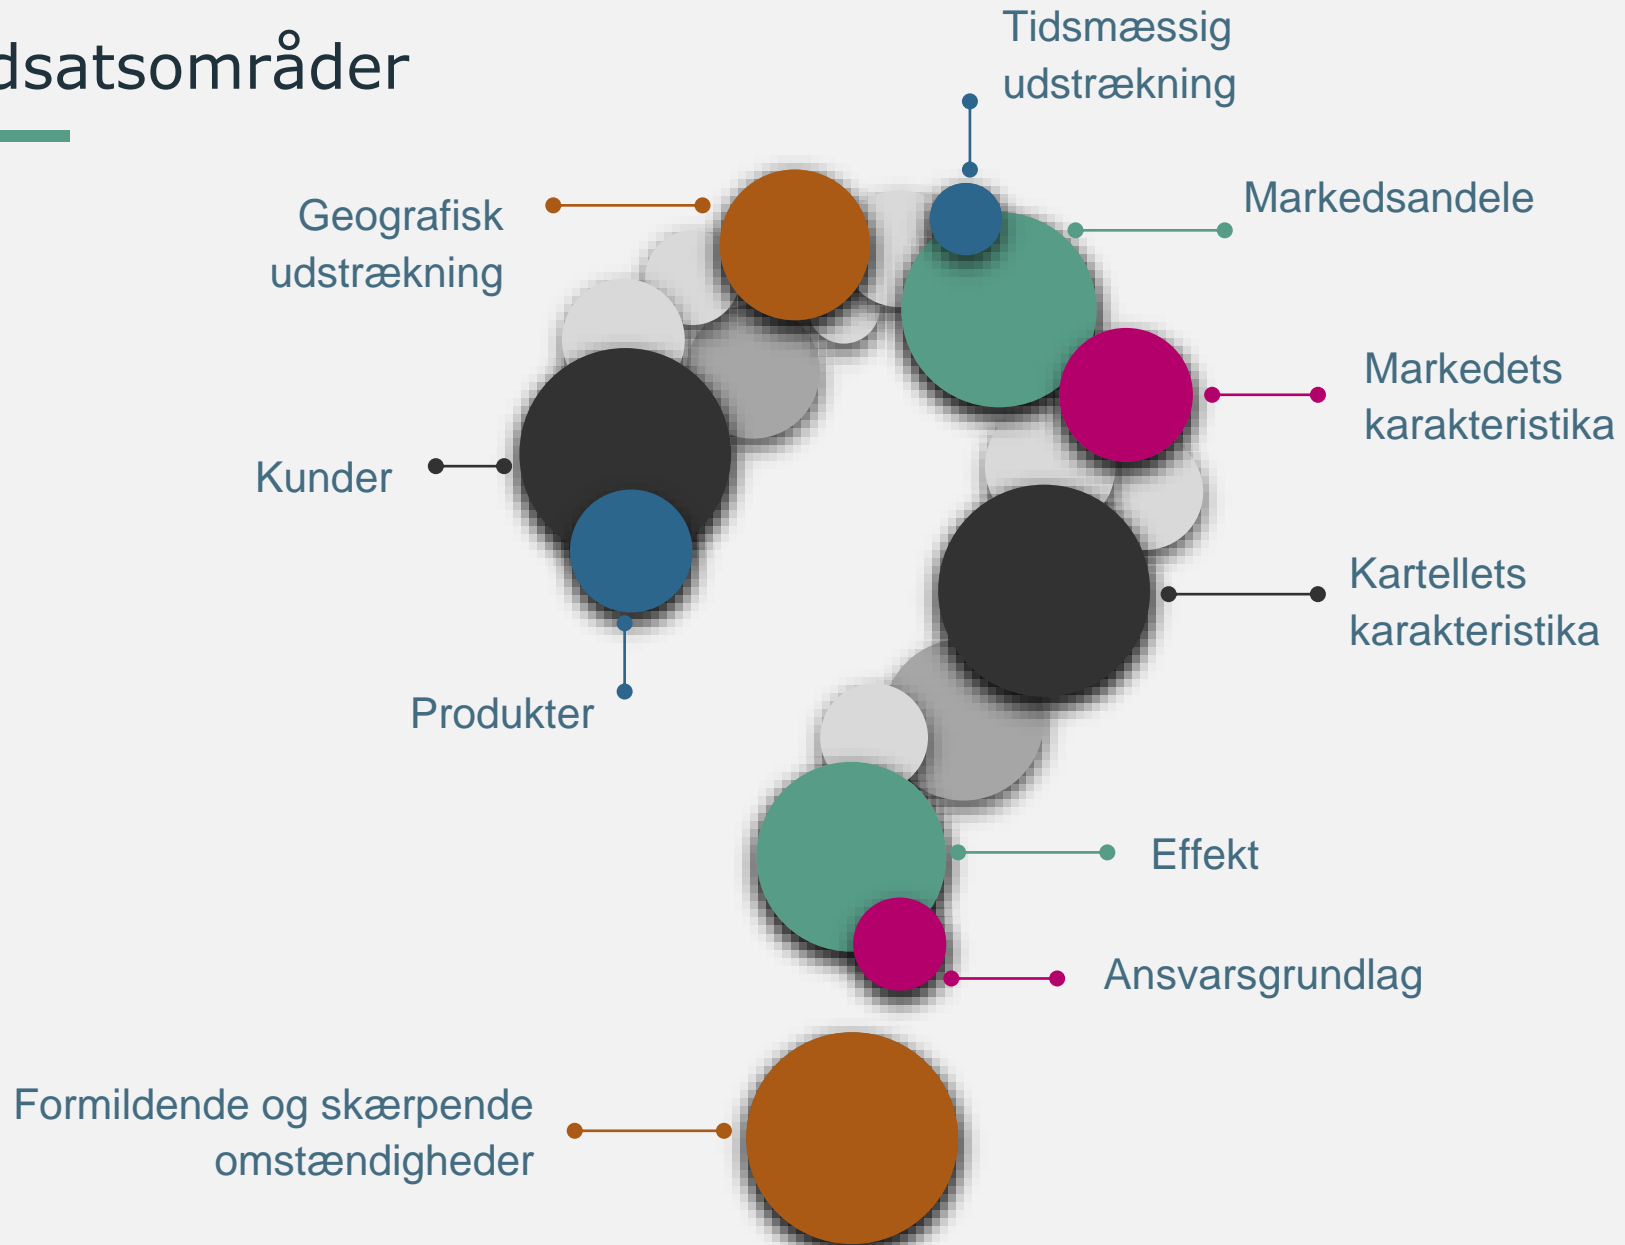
dsatsområder

Tidsmæssig udstrækning

Geografisk udstrækning

Markedsandele

Markedets karakteristika

Kunder

Kartellets karakteristika

Produkter

Effekt

Ansvarsgrundlag

Formildende og skærpende omstændigheder